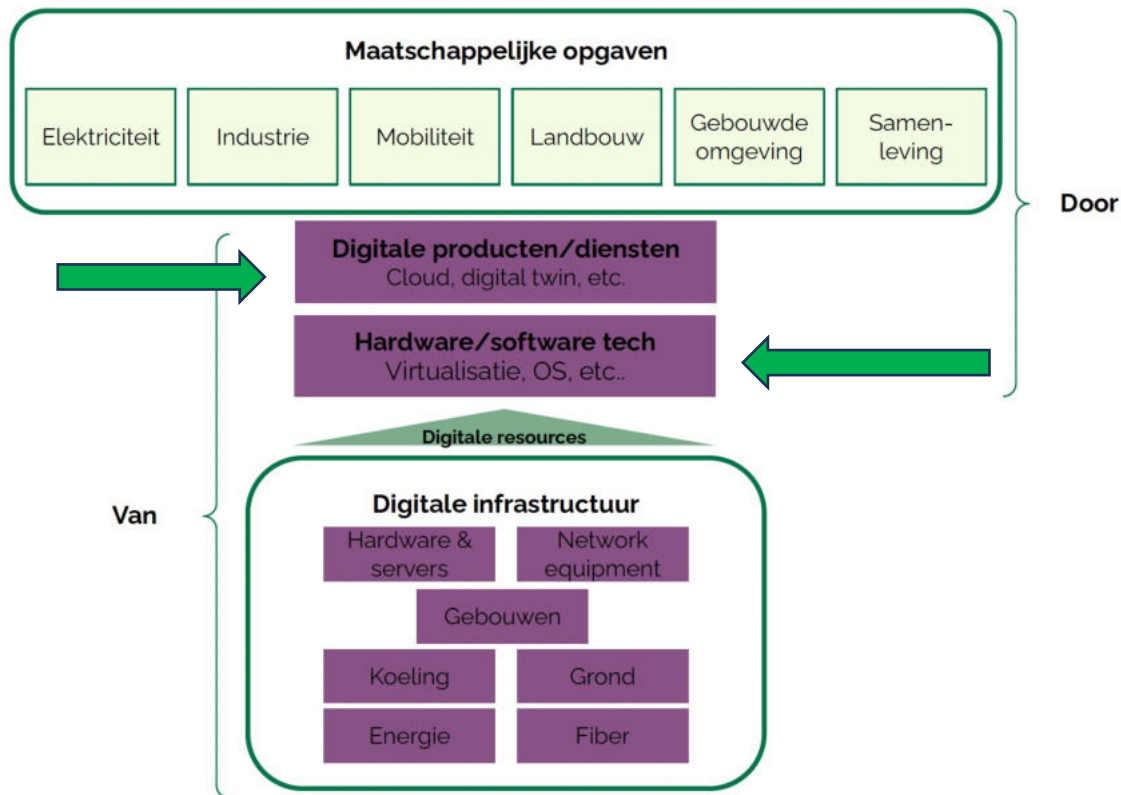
Maatschappelijke opgaven

Elektriciteit

Industrie

Mobiliteit

Landbouw

Gebouwde omgeving

Samen-leving

Door

Digitale producten/diensten
Cloud, digital twin, etc.

Hardware/software tech
Virtualisatie, OS, etc..

Digitale resources

Van

Digitale infrastructuur

Hardware & servers

Network equipment

Gebouwen

Koeling

Grond

Energie

Fiber